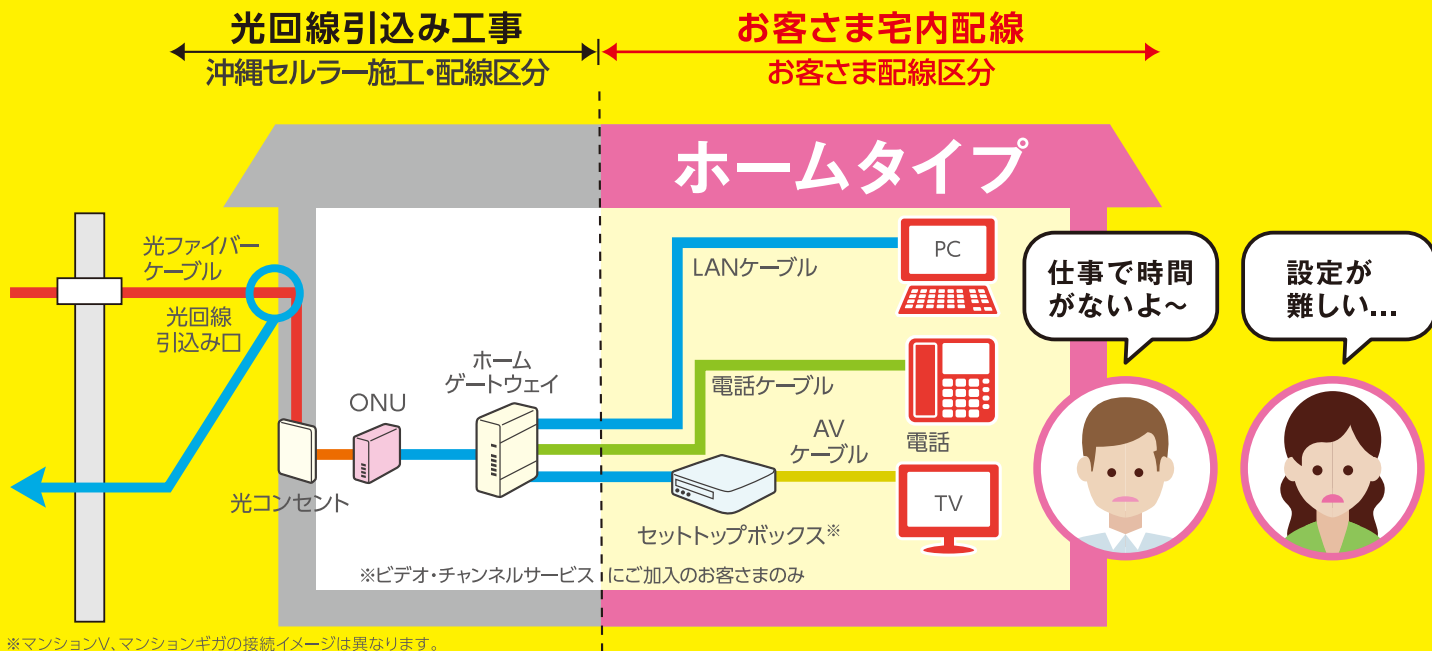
光回線引込み工事
沖縄セルラー施工・配線区分

お客さま宅内配線
お客さま配線区分

ホームタイプ

光ファイバーケーブル

光回線引込み口

ONU

ホームゲートウェイ

光コンセント

LANケーブル

PC

電話ケーブル

電話

AVケーブル

TV

セットトップボックス※

※ビデオ・チャンネルサービスにご加入のお客さまのみ

仕事で時間がないよ~

設定が難しい...

※マンションV、マンションギガの接続イメージは異なります。